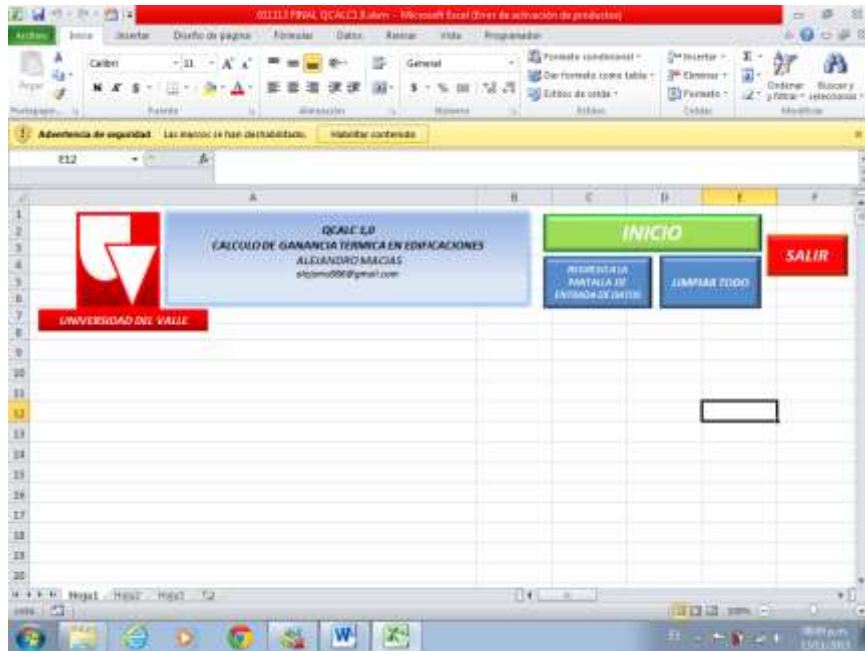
011113 FINAL QCALC1.0.xlsm - Microsoft Excel (Error de activación de productos)

Archivo Inicio Insertar Diseño de página Fórmulas Datos Revisar Vista Programador

Pegar Calibri 11 General Formato condicional Dar formato como tabla Estilos de celda Insertar Eliminar Formato Ordenar y filtrar Buscar y seleccionar

Portapapeles Fuente Alineación Número Estilos Celdas Modificar

Advertencia de seguridad Las macros se han deshabilitado. Habilitar contenido

E12

A B C D E F

QCALC 1,0
CALCULO DE GANANCIA TERMICA EN EDIFICACIONES
ALEJANDRO MACIAS
alejamo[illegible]@gmail.com

UNIVERSIDAD DEL VALLE

INICIO

SALIR

REGRESA A LA PANTALLA DE ENTRADA DE DATOS

LIMPIAR TODO

Hoja1 Hoja2 Hoja3

Listo